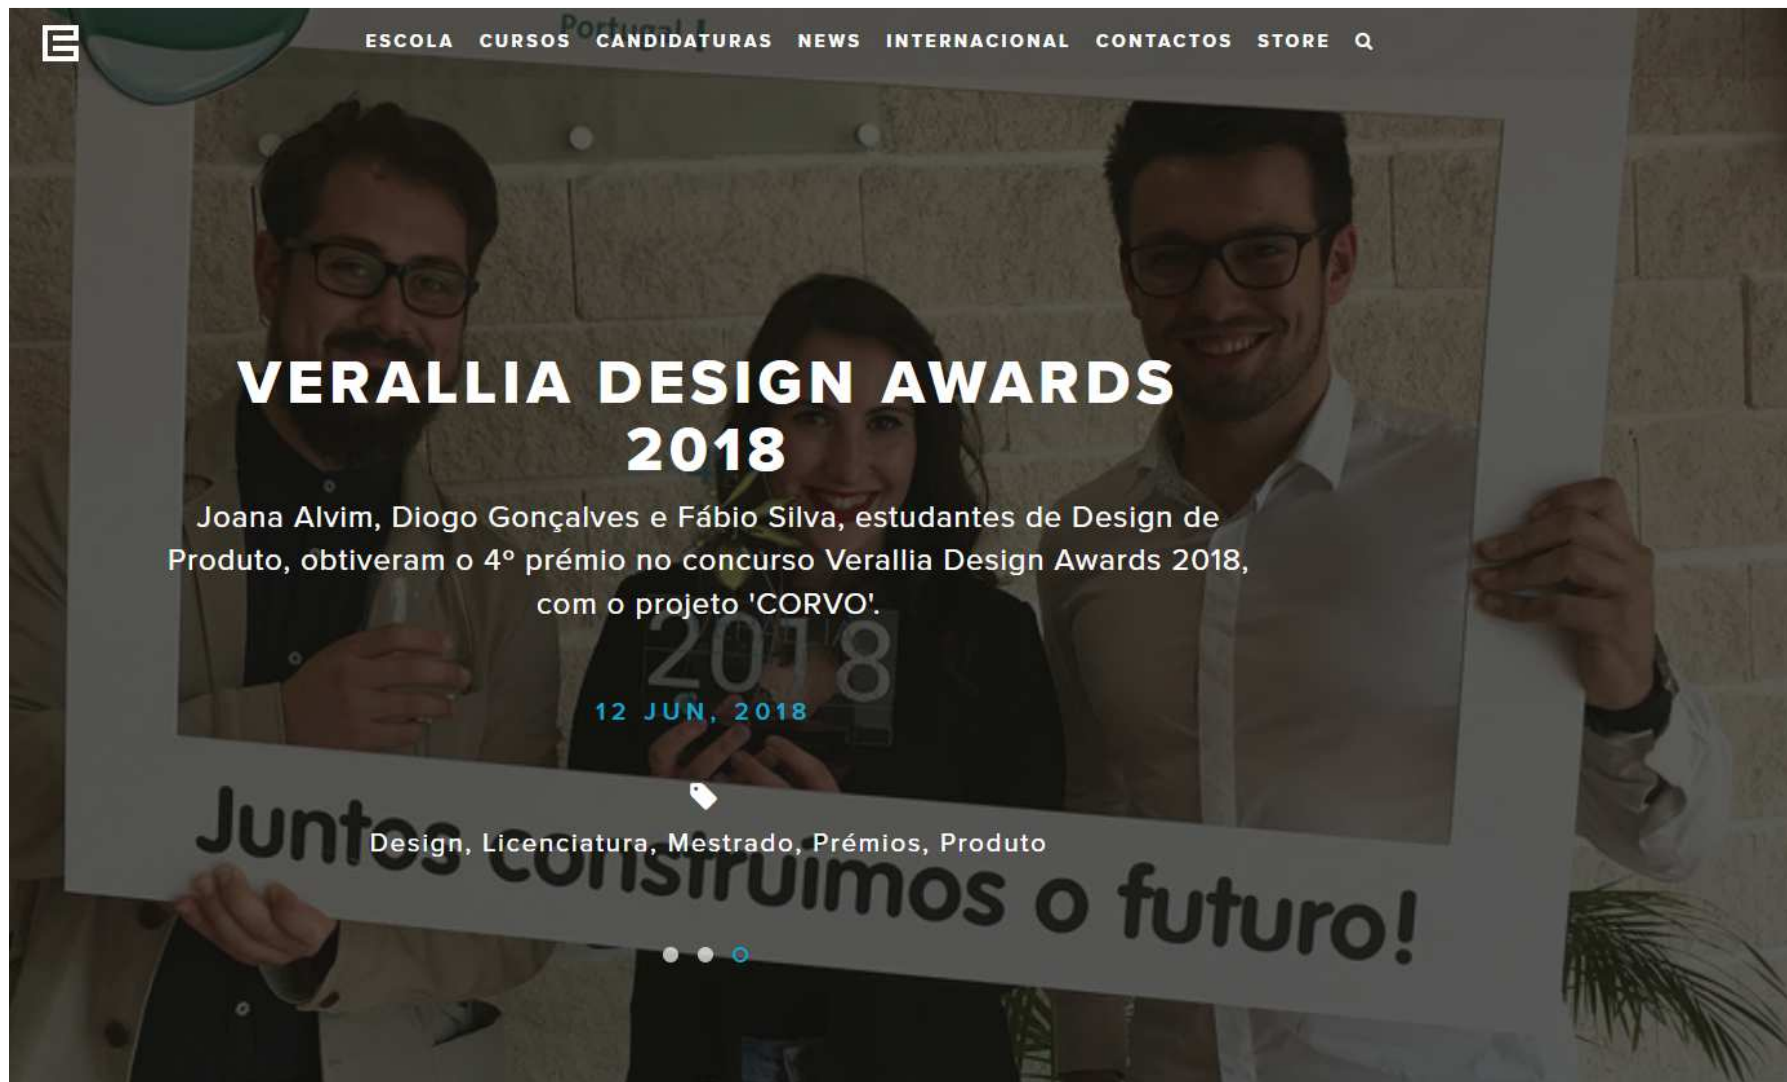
ESCOLA CURSOS CANDIDATURAS NEWS INTERNACIONAL CONTACTOS STORE

Portugal

VERALLIA DESIGN AWARDS 2018

Joana Alvim, Diogo Gonçalves e Fábio Silva, estudantes de Design de Produto, obtiveram o 4º prémio no concurso Verallia Design Awards 2018, com o projeto 'CORVO'.

2018

12 JUN, 2018

Design, Licenciatura, Mestrado, Prémios, Produto

Juntos construímos o futuro!